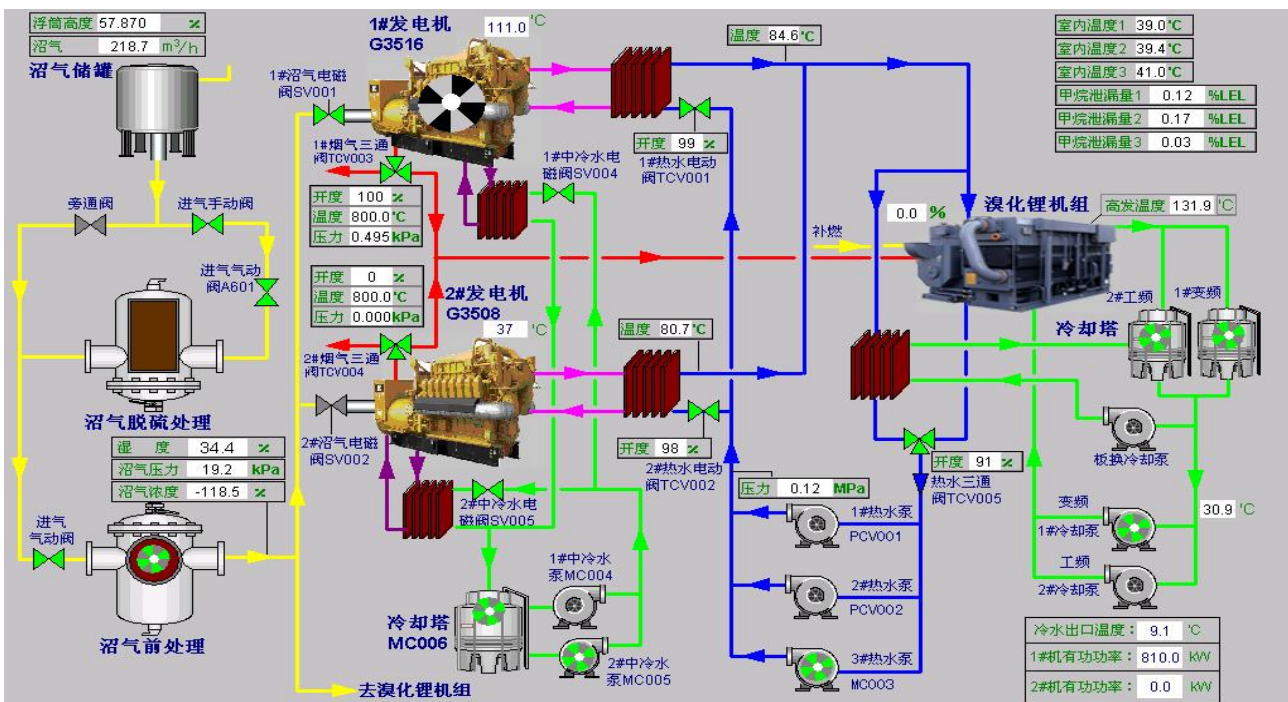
浮筒高度 57.870 %
沼气 218.7 m³/h
沼气储罐

1#发电机
G3516
111.0 °C

1#沼气电磁阀SV001
1#烟气三通阀TCV003

开度 100 %
温度 800.0 °C
压力 0.495 kPa

开度 0 %
温度 800.0 °C
压力 0.000 kPa

2#发电机
G3508
37 °C

2#烟气三通阀TCV004
2#沼气电磁阀SV002

旁通阀
进气手动阀
进气气动阀A601
沼气脱硫处理

湿度 34.4 %
沼气压力 19.2 kPa
沼气浓度 -118.5 %

进气气动阀
沼气前处理

1#中冷水电磁阀SV004
2#中冷水电磁阀SV005

冷却塔
MC006

1#中冷水泵MC004
2#中冷水泵MC005

去溴化锂机组

温度 84.6 °C
开度 99 %
1#热水电动阀TCV001

温度 80.7 °C
开度 98 %
2#热水电动阀TCV002

补燃
0.0 %
溴化锂机组
高发温度 131.9 °C

室内温度1 39.0 °C
室内温度2 39.4 °C
室内温度3 41.0 °C
甲烷泄漏量1 0.12 %LEL
甲烷泄漏量2 0.17 %LEL
甲烷泄漏量3 0.03 %LEL

2#工频
1#变频
冷却塔

开度 91 %
热水三通阀TCV005

板换冷却泵

压力 0.12 MPa
1#热水泵
PCV001
2#热水泵
PCV002
3#热水泵
MC003

变频
1#冷却泵
工频
2#冷却泵
30.9 °C

冷水出口温度: 9.1 °C
1#机有功功率: 810.0 kW
2#机有功功率: 0.0 kW